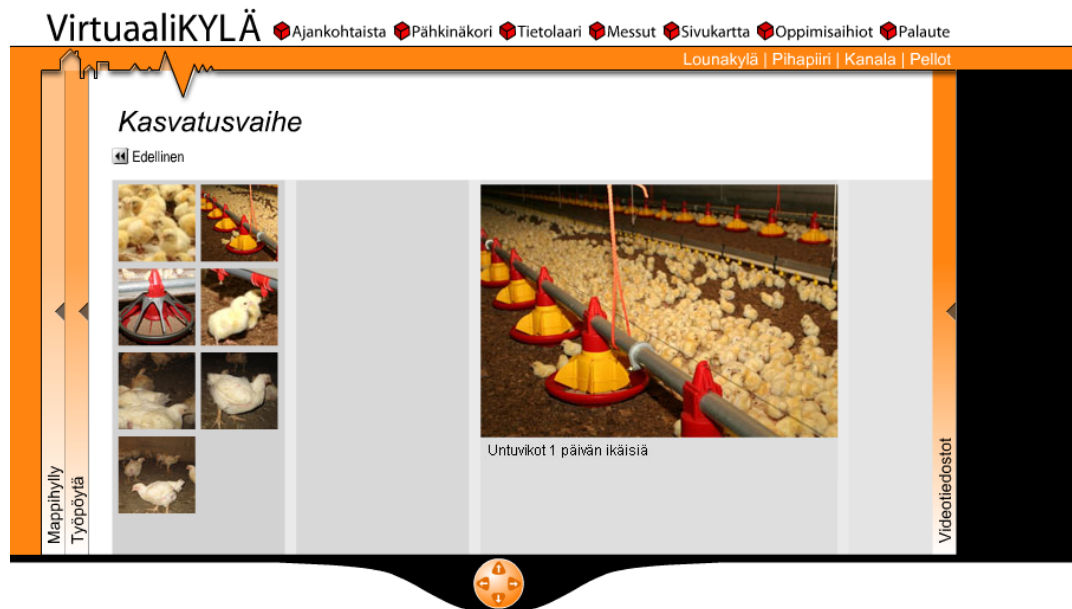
VirtuaaliKYLÄ Ajankohtaista Pähkinäkori Tietolaari Messut Sivukartta Oppimisaihiot Palaute

Lounakylä | Pihapiiri | Kanala | Pellot

Kasvatusvaihe

Edellinen

Untuvikot 1 päivän ikäisiä

Mappihylly

Työpöytä

Videotiedostot